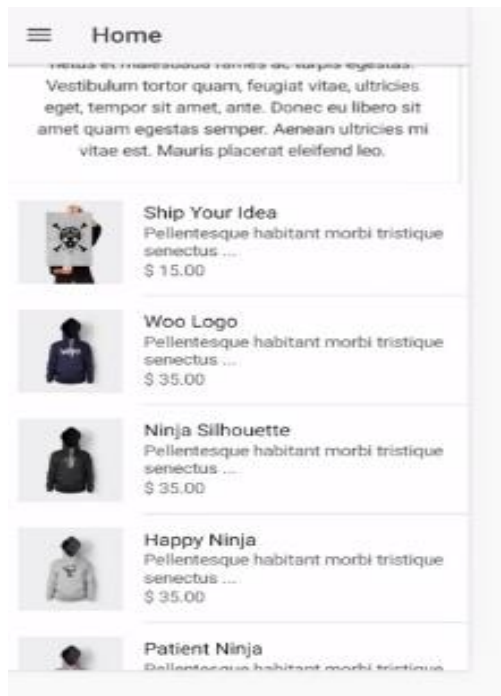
Home

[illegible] Vestibulum tortor quam, feugiat vitae, ultricies eget, tempor sit amet, ante. Donec eu libero sit amet quam egestas semper. Aenean ultricies mi vitae est. Mauris placerat eleifend leo.

Ship Your Idea
Pellentesque habitant morbi tristique senectus ...
$ 15.00

Woo Logo
Pellentesque habitant morbi tristique senectus ...
$ 35.00

Ninja Silhouette
Pellentesque habitant morbi tristique senectus ...
$ 35.00

Happy Ninja
Pellentesque habitant morbi tristique senectus ...
$ 35.00

Patient Ninja
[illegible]